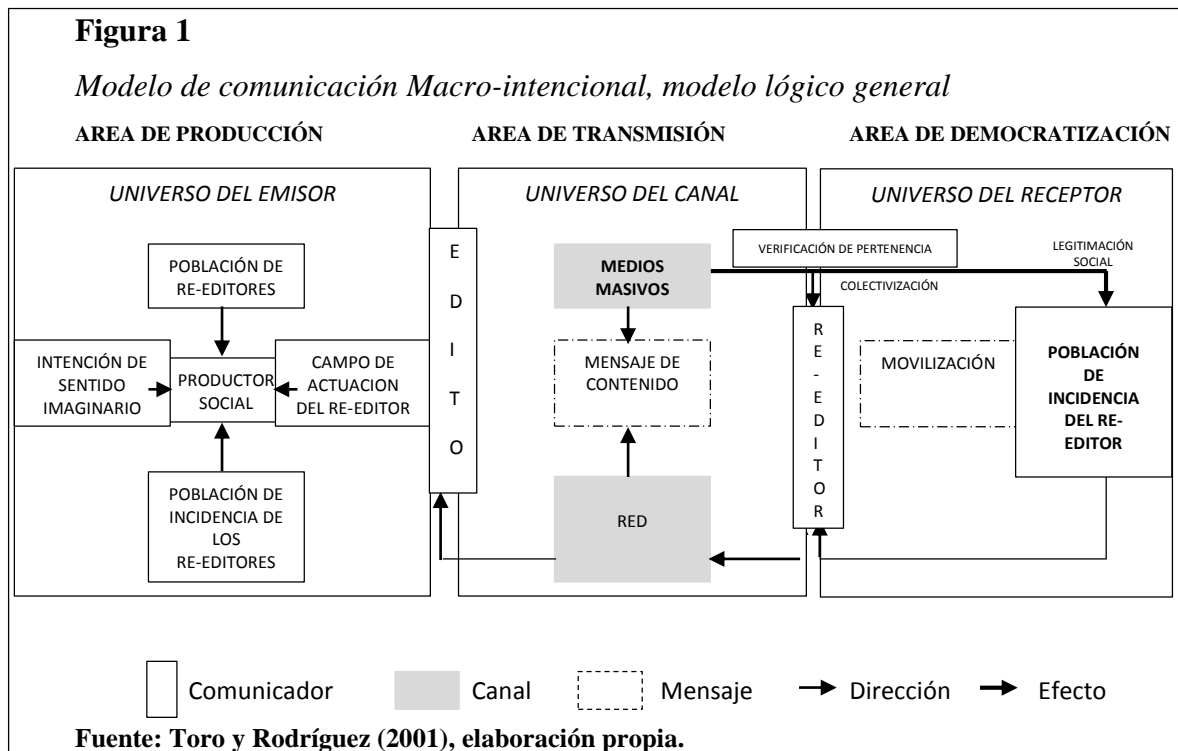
Figura 1

Modelo de comunicación Macro-intencional, modelo lógico general

AREA DE PRODUCCIÓN

AREA DE TRANSMISIÓN

AREA DE DEMOCRATIZACIÓN

UNIVERSO DEL EMISOR

POBLACIÓN DE RE-EDITORES

INTENCIÓN DE SENTIDO IMAGINARIO

PRODUCTOR SOCIAL

CAMPO DE ACTUACION DEL RE-EDITOR

POBLACIÓN DE INCIDENCIA DE LOS RE-EDITORES

E D I T O

UNIVERSO DEL CANAL

MEDIOS MASIVOS

MENSAJE DE CONTENIDO

RED

VERIFICACIÓN DE PERTENENCIA

COLECTIVIZACIÓN

R E - E D I T O R

UNIVERSO DEL RECEPTOR

LEGITIMACIÓN SOCIAL

MOVILIZACIÓN

POBLACIÓN DE INCIDENCIA DEL RE-EDITOR

Comunicador Canal Mensaje Dirección Efecto

Fuente: Toro y Rodríguez (2001), elaboración propia.